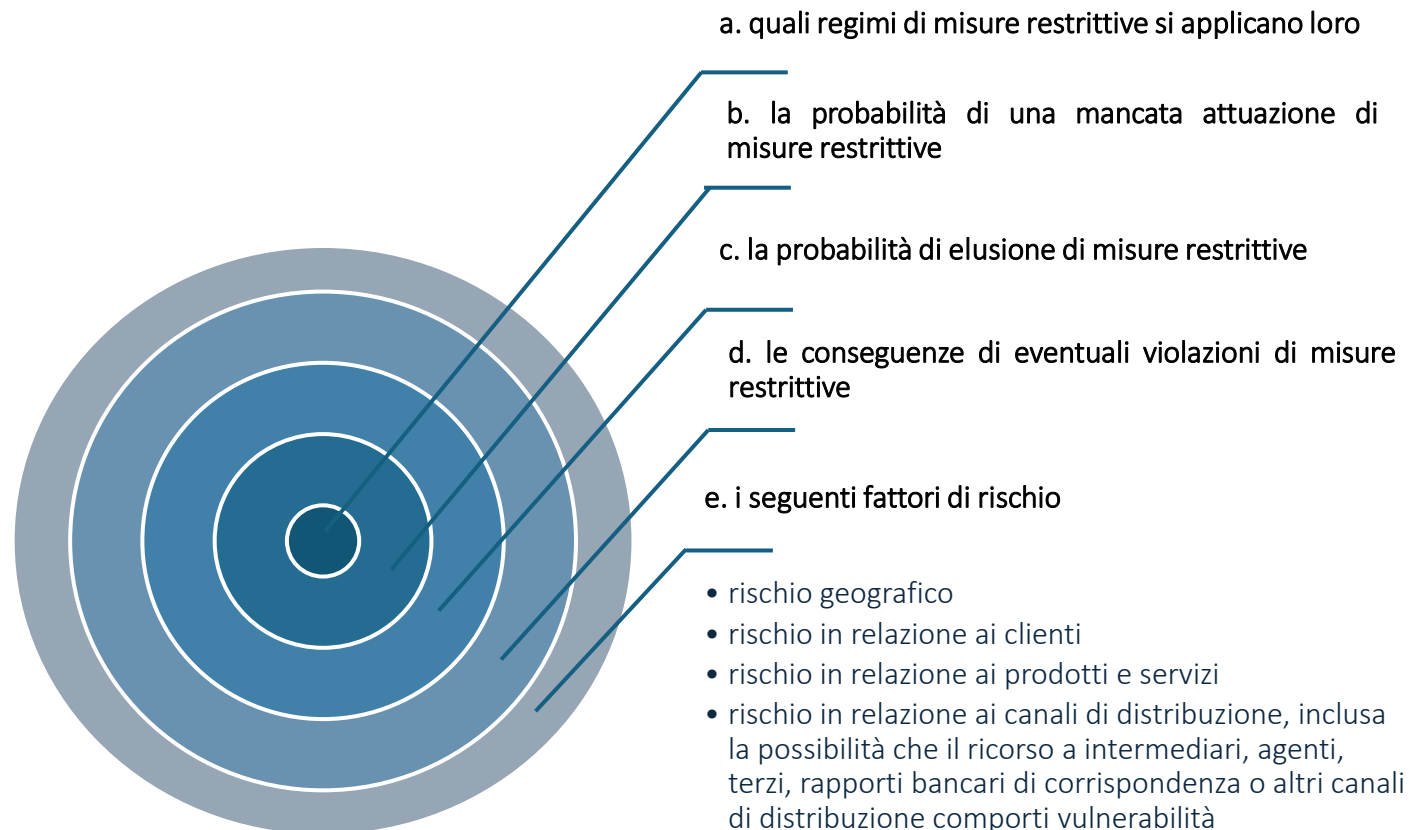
a. quali regimi di misure restrittive si applicano loro

b. la probabilità di una mancata attuazione di misure restrittive

c. la probabilità di elusione di misure restrittive

d. le conseguenze di eventuali violazioni di misure restrittive

e. i seguenti fattori di rischio

- rischio geografico
- rischio in relazione ai clienti
- rischio in relazione ai prodotti e servizi
- rischio in relazione ai canali di distribuzione, inclusa la possibilità che il ricorso a intermediari, agenti, terzi, rapporti bancari di corrispondenza o altri canali di distribuzione comporti vulnerabilità